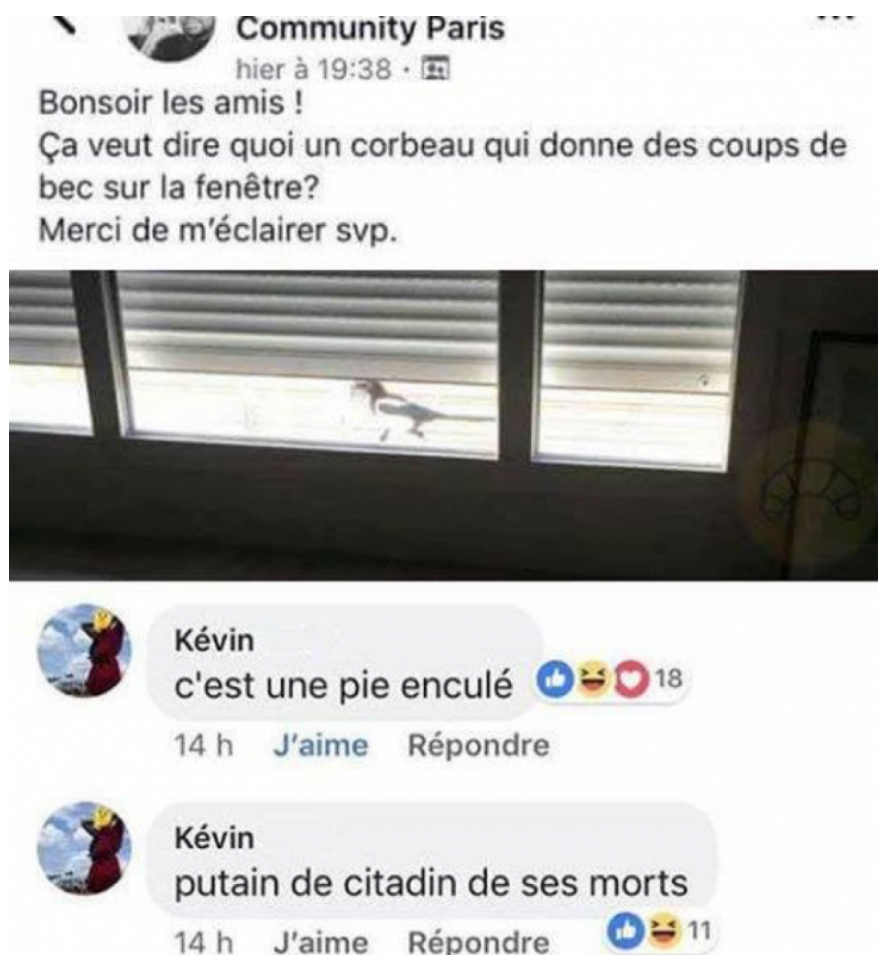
Community Paris
hier à 19:38 ·

Bonsoir les amis !
Ça veut dire quoi un corbeau qui donne des coups de bec sur la fenêtre?
Merci de m'éclairer svp.

Kévin
c'est une pie enculé 18
14 h J'aime Répondre

Kévin
putain de citadin de ses morts
14 h J'aime Répondre 11